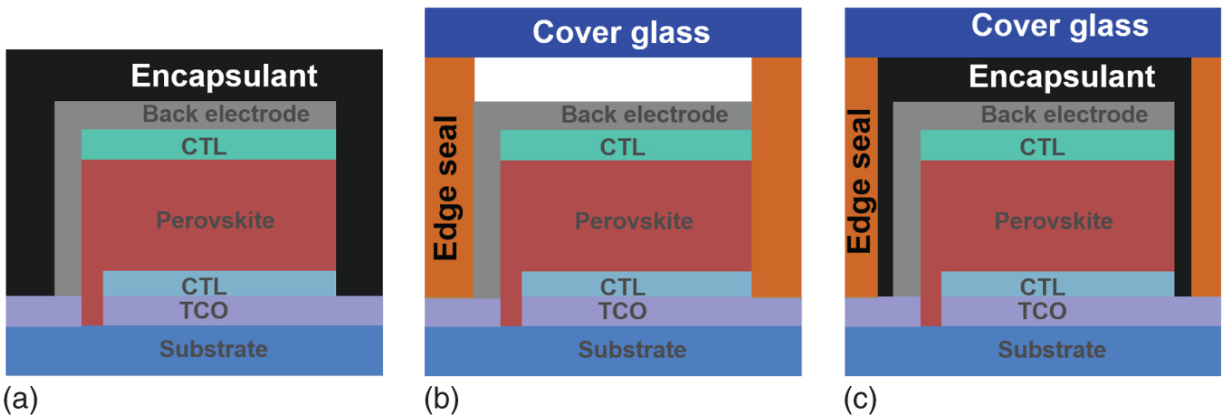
Encapsulant
Back electrode
CTL
Perovskite
CTL
TCO
Substrate
(a)

Cover glass
Edge seal
Back electrode
CTL
Perovskite
CTL
TCO
Substrate
(b)

Cover glass
Encapsulant
Edge seal
Back electrode
CTL
Perovskite
CTL
TCO
Substrate
(c)